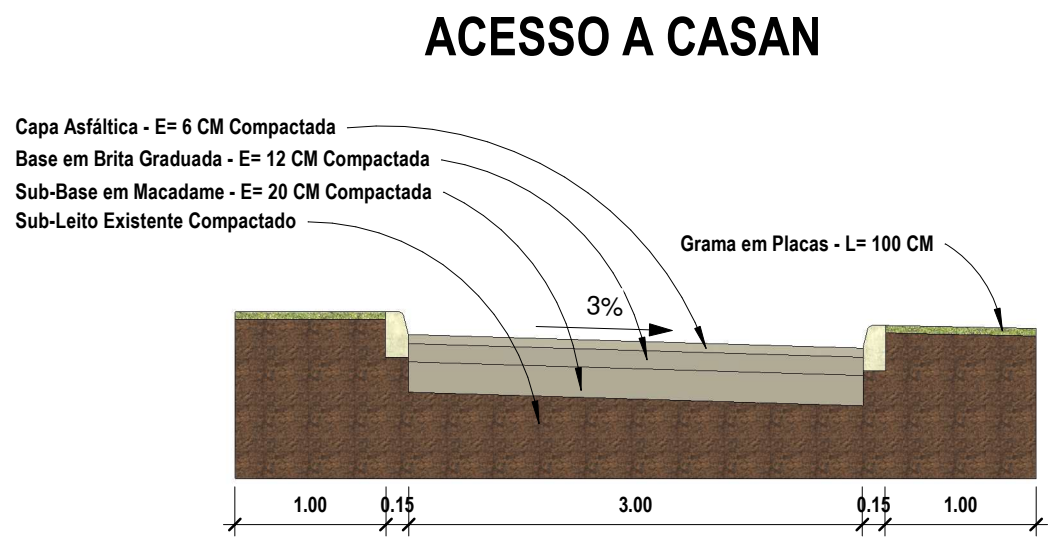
ACESSO A CASAN

Capa Asfáltica - E= 6 CM Compactada
Base em Brita Graduada - E= 12 CM Compactada
Sub-Base em Macadame - E= 20 CM Compactada
Sub-Leito Existente Compactado

Grama em Placas - L= 100 CM

3%

1.00
0.15
3.00
0.15
1.00